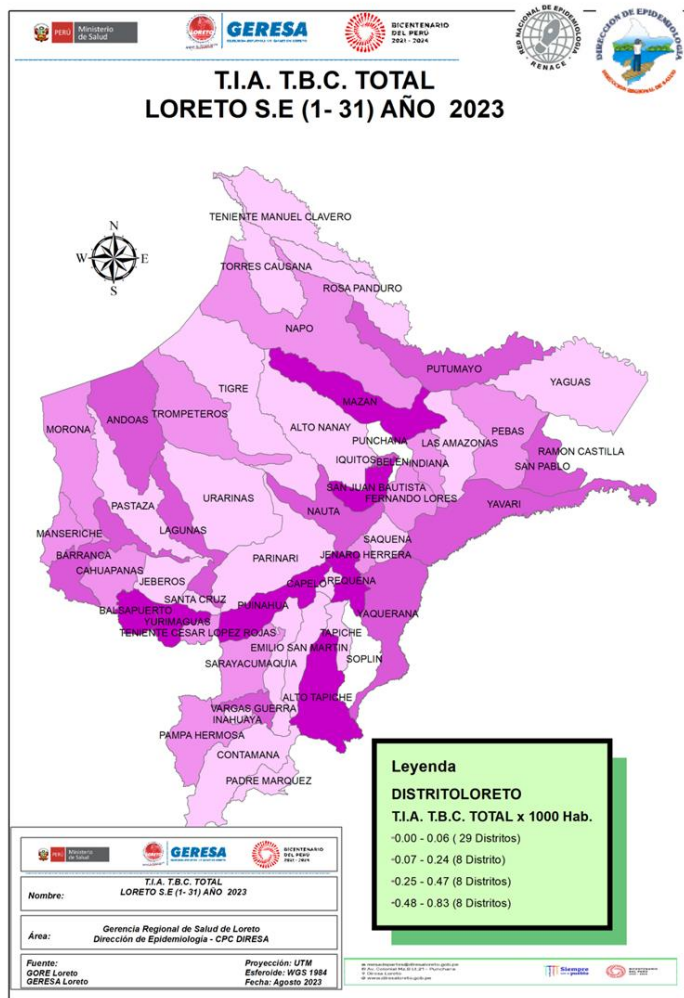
PERÚ Ministerio de Salud

GERESA

BICENTENARIO DEL PERÚ 2021 - 2024

RED NACIONAL DE EPIDEMIOLOGÍA RENACE

DIRECCIÓN DE EPIDEMIOLOGÍA

T.I.A. T.B.C. TOTAL
LORETO S.E (1- 31) AÑO 2023

N
W E
S

TENIENTE MANUEL CLAVERO
TORRES CAUSANA
ROSA PANDURO
NAPO
PUTUMAYO
YAGUAS
TIGRE
MAZAN
ANDOAS
TROMPETEROS
ALTO NANAY
MORONA
PUNCHANA
LAS AMAZONAS
PEBAS
RAMON CASTILLA
IQUITOS
BELEN
INDIANA
SAN PABLO
SAN JUAN BAUTISTA
FERNANDO LORES
URARINAS
PASTAZA
YAVARI
NAUTA
LAGUNAS
MANSERICHE
SAQUENA
PARINARI
JENARO HERRERA
BARRANCA
CAHUAPANAS
JEBEROS
CAPELO
REQUENA
SANTA CRUZ
BALSAPUERTO
PUINAHUA
YURIMAGUAS
VAQUERANA
TENIENTE CESAR LOPEZ ROJAS
TAPICHE
EMILIO SAN MARTIN
SARAYACUMAQUIA
SOPLIN
ALTO TAPICHE
VARGAS GUERRA
INAHUAYA
PAMPA HERMOSA
CONTAMANA
PADRE MARQUEZ

Leyenda
DISTRITOLORETO
T.I.A. T.B.C. TOTAL x 1000 Hab.
0.00 - 0.06 ( 29 Distritos)
0.07 - 0.24 (8 Distrito)
0.25 - 0.47 (8 Distritos)
0.48 - 0.83 (8 Distritos)

PERÚ Ministerio de Salud
GERESA
BICENTENARIO DEL PERÚ 2021 - 2024

Nombre:
T.I.A. T.B.C. TOTAL
LORETO S.E (1- 31) AÑO 2023

Área:
Gerencia Regional de Salud de Loreto
Dirección de Epidemiología - CPC DIRESA

Fuente:
GORE Loreto
GERESA Loreto

Proyección: UTM
Esferoide: WGS 1984
Fecha: Agosto 2023

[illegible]

Siempre con el pueblo